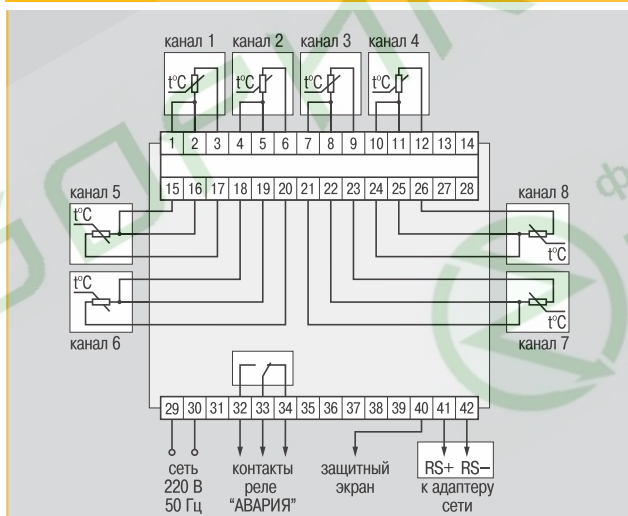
канал 1 канал 2 канал 3 канал 4

t°C t°C t°C t°C

| 1 | 2 | 3 | 4 | 5 | 6 | 7 | 8 | 9 | 10 | 11 | 12 | 13 | 14 |
|---|---|---|---|---|---|---|---|---|---|---|---|---|---|
| 15 | 16 | 17 | 18 | 19 | 20 | 21 | 22 | 23 | 24 | 25 | 26 | 27 | 28 |

канал 5
t°C

t°C
канал 6

канал 8
t°C

t°C
канал 7

| 29 | 30 | 31 | 32 | 33 | 34 | 35 | 36 | 37 | 38 | 39 | 40 | 41 | 42 |
|---|---|---|---|---|---|---|---|---|---|---|---|---|---|

сеть 220 В 50 Гц

контакты реле "АВАРИЯ"

защитный экран

RS+ RS–
к адаптеру сети